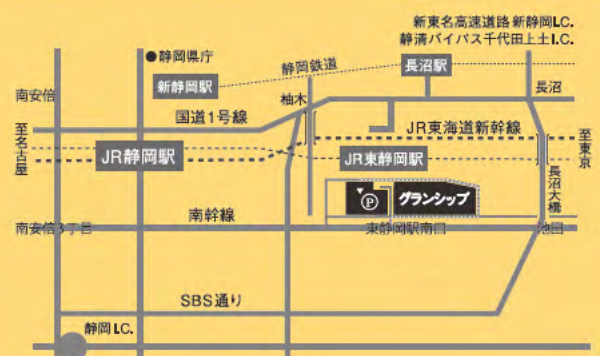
新東名高速道路 新静岡I.C.
静清バイパス 千代田上土I.C.
●静岡県庁
静岡鉄道
新静岡駅
長沼駅
長沼
南安倍
柚木
国道1号線
JR東海道新幹線
至名古屋
JR静岡駅
JR東静岡駅
至東京
長沼大橋
P
グランシップ
南幹線
南安倍3丁目
東静岡駅南口
池田
SBS通り
静岡I.C.